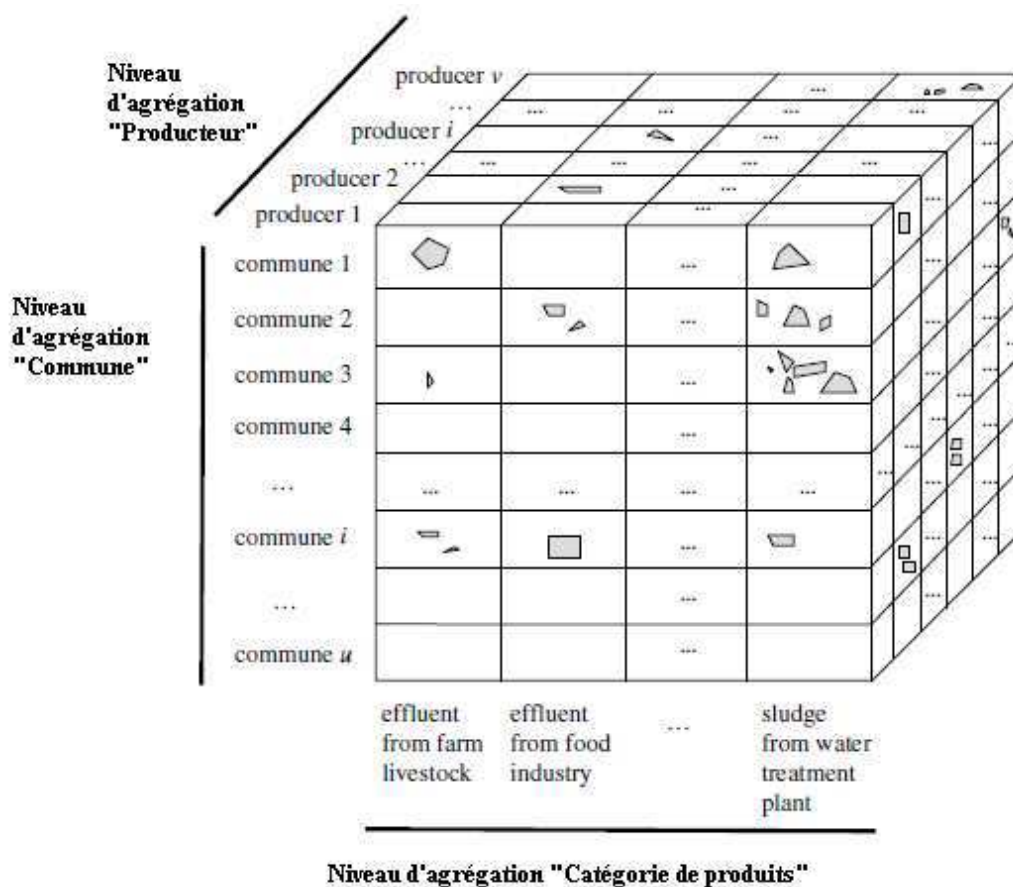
Niveau d'agrégation "Producteur"

producer $v$
...
producer $i$
...
producer 2
producer 1

Niveau d'agrégation "Commune"

| | | | | |
|---|---|---|---|---|
| commune 1 | | | ... | |
| commune 2 | | | ... | |
| commune 3 | | | ... | |
| commune 4 | | | ... | |
| ... | ... | ... | ... | ... |
| commune $i$ | | | ... | |
| ... | | | ... | |
| commune $u$ | | | ... | |
| | effluent from farm livestock | effluent from food industry | ... | sludge from water treatment plant |

Niveau d'agrégation "Catégorie de produits"